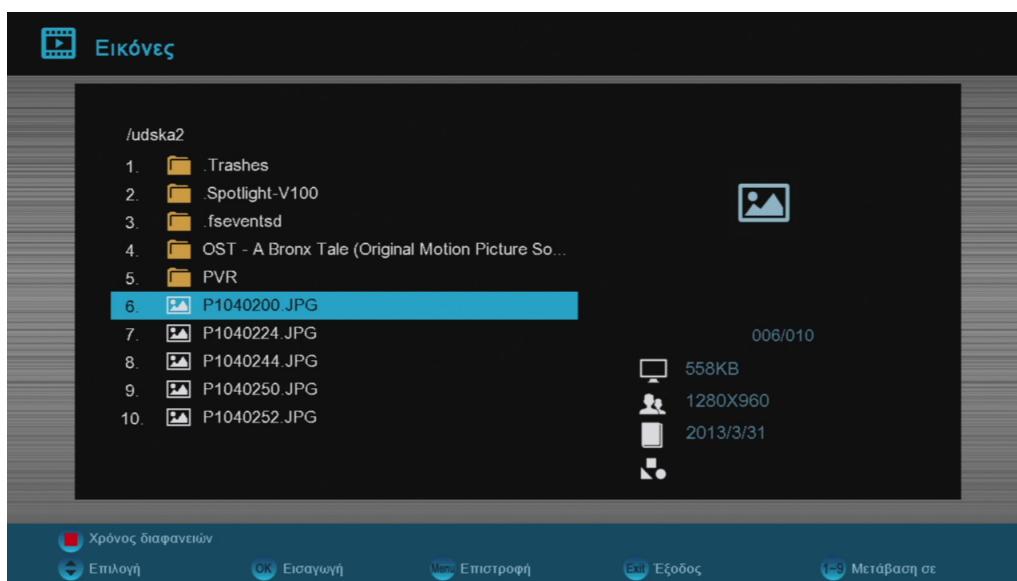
Εικόνες

/udska2
1. .Trashes
2. .Spotlight-V100
3. .fseventsd
4. OST - A Bronx Tale (Original Motion Picture So...
5. PVR
6. P1040200.JPG
7. P1040224.JPG
8. P1040244.JPG
9. P1040250.JPG
10. P1040252.JPG

006/010
558KB
1280X960
2013/3/31

Χρόνος διαφανειών
Επιλογή
OK Εισαγωγή
Menu Επιστροφή
Exit Έξοδος
1~9 Μετάβαση σε